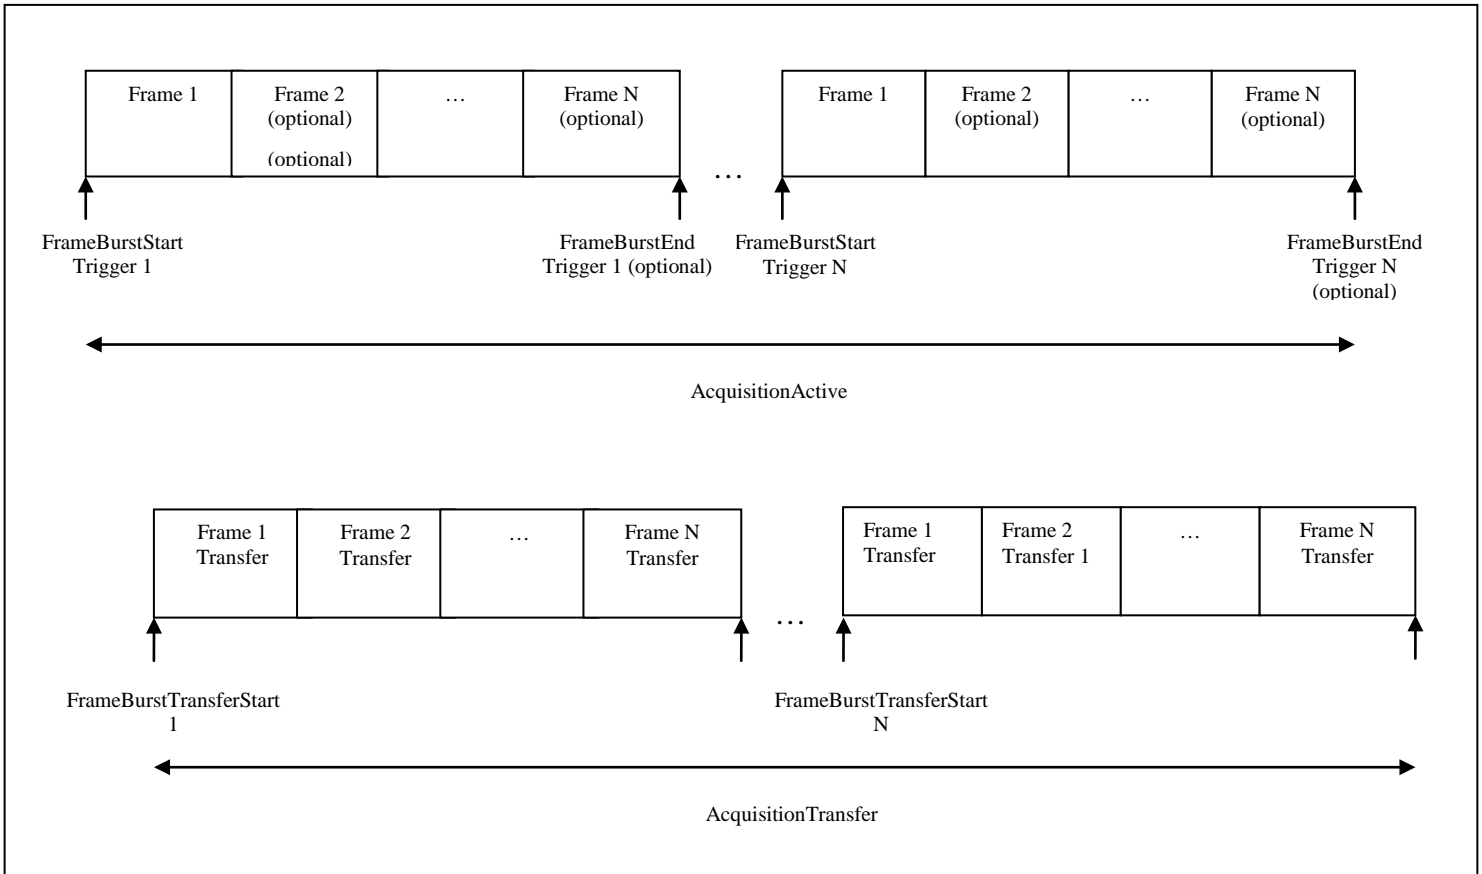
Frame 1

Frame 2 (optional)

(optional)

…

Frame N (optional)

…

Frame 1

Frame 2 (optional)

…

Frame N (optional)

FrameBurstStart Trigger 1

FrameBurstEnd Trigger 1 (optional)

FrameBurstStart Trigger N

FrameBurstEnd Trigger N (optional)

AcquisitionActive

Frame 1 Transfer

Frame 2 Transfer

…

Frame N Transfer

…

Frame 1 Transfer

Frame 2 Transfer 1

…

Frame N Transfer

FrameBurstTransferStart 1

FrameBurstTransferStart N

AcquisitionTransfer